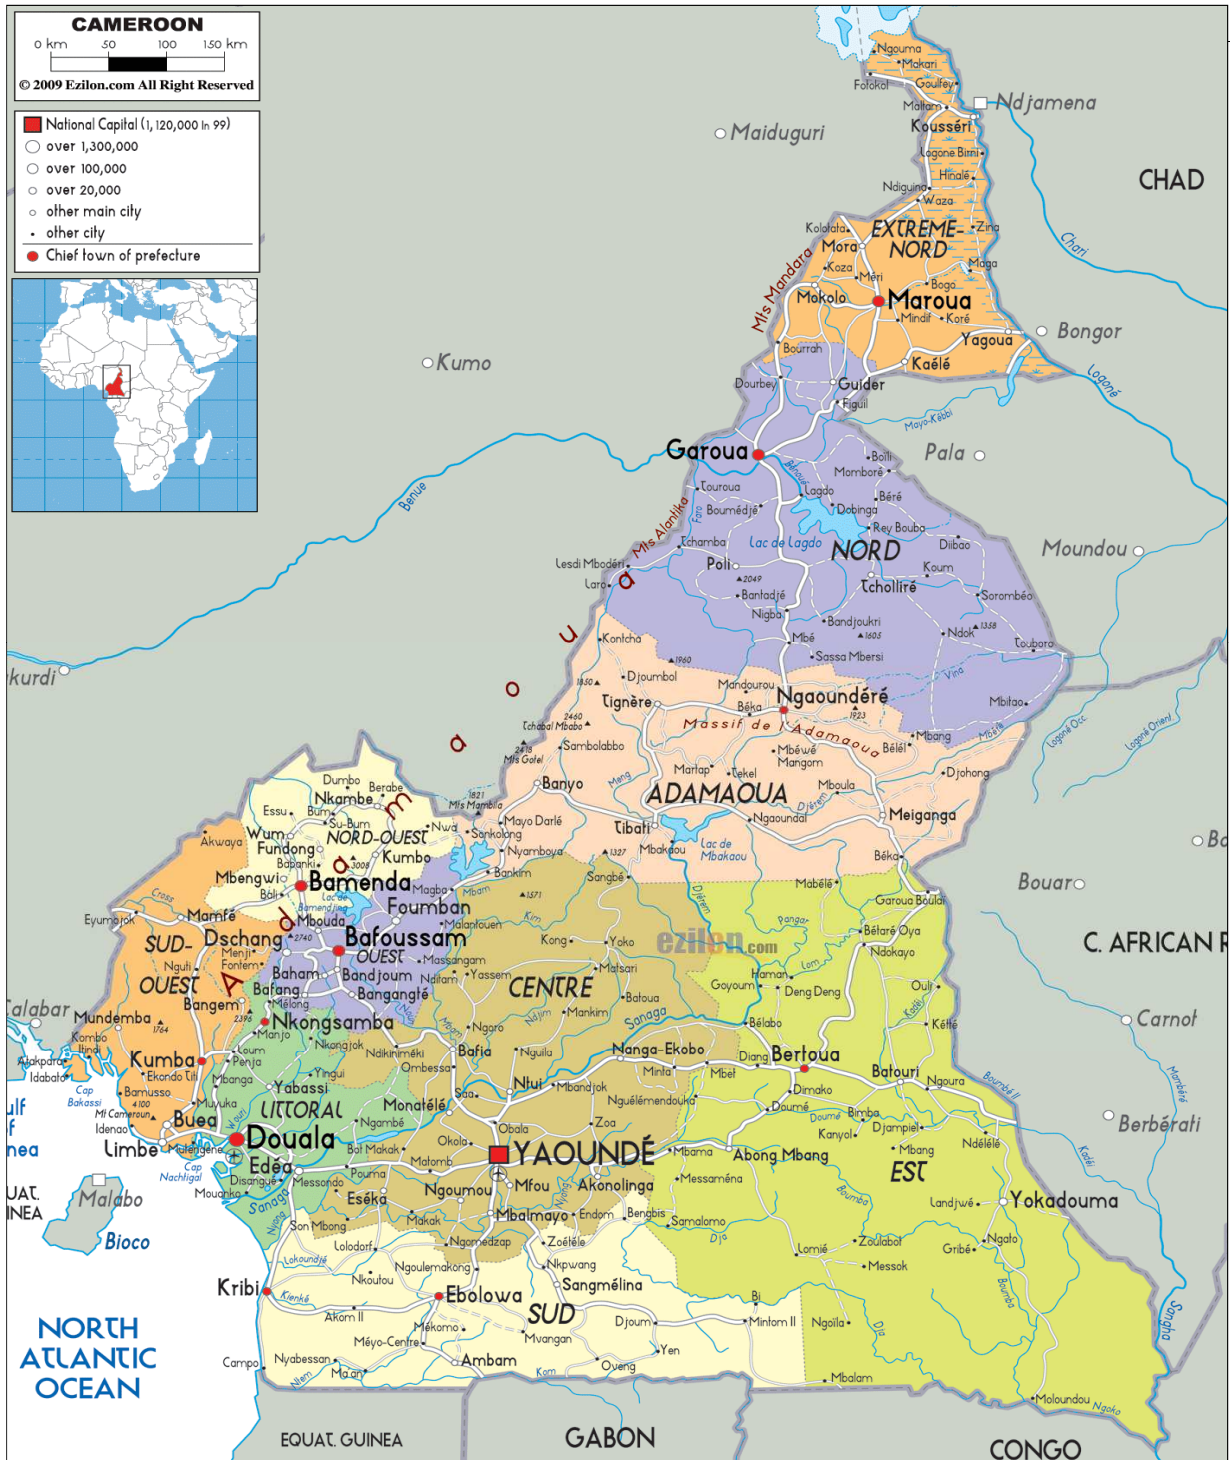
CAMEROON
0 km 50 100 150 km
© 2009 Ezilon.com All Right Reserved

National Capital (1,120,000 in 99)
over 1,300,000
over 100,000
over 20,000
other main city
other city
Chief town of prefecture

Ngouma
Makari
Fotokol
Goulfey
Maltam
Ndjamena
Maiduguri
Kousséri
Logone Birni
Hinalé
CHAD
Ndiguina
Waza
Kolofata
EXTREME-NORD
Zina
Mora
Koza
Maga
Méri
Mts Mandara
Bogo
Mokolo
Maroua
Mindif
Koré
Chari
Bongor
Yagoua
Bourrah
Kaélé
Kumo
Dourbey
Guider
Figuil
Logone
Mayo-Kébbi
Pala
Garoua
Boili
Mombore
Touroua
Lagdo
Béré
Bouméjdé
Dobinga
Mts Alantika
Rey Bouba
Tchamba
Lac de Lagdo
NORD
Diibao
Moundou
Lesdi Mbodéri
Poli
Koum
Laro
2049
Tchollire
Bantadjé
Sorombéo
Nigba
Bandjoukri
1605
1358
Ndok
Kontcha
Mbé
Touboro
Sassa Mbersi
1960
Djoumbol
Benue
Vina
kurdi
1850
Mandourou
Tignère
Ngaoundéré
Mbitao
Béka
2460
1923
Tchabal Mbabo
Massif de l'Adamaoua
Mbang
Logone Occ.
Logone Orient.
Mbere
Bélél
2418
Sambolabbo
Mts Gotel
Mbéwé
Mangom
Djohong
Martap
Tekel
Dumbo
Banyo
Berabe
1821
ADAMAOUA
Mboula
Mts Mambila
Mang
Nkambe
Djerem
Essu
Bum
Mayo Darlé
Ngaoundal
Meiganga
Su-Bum
Nwa
Wum
NORD-OUEST
Sonkolong
Tibati
Akwaya
Fundong
Kumbo
Lac de Mbakaou
Babanki
3008
Nyamboya
1327
Mbakaou
Béka
Ba
Mbengwi
Bamenda
Bankim
Bali
Magba
Sangbé
Mabélé
Bouar
Lac de Bamendjing
Mbam
Cross
Foumban
1571
Eyumojok
Mamfé
Mbouda
Djerem
Garoua Boulai
Malantouen
Pangar
SUD-
Dschang
2740
Bafoussam
Kim
Bétaré Oya
Menji
OUEST
Kong
Yoko
ezilon.com
Ndokayo
C. AFRICAN R
Nguti
Fontem
Massangam
OUEST
Baham
Bandjoum
Ndikiniméki
Yassem
Matsari
Lom
Bafang
CENTRE
Haman
Bangem
Bangangté
Goyoum
Deng Deng
Ouli
Calabar
Mundemba
Mélong
Batoua
Kadéi
Nkongsamba
Mbam
Mankim
1764
2396
Noun
Ndim
Sanaga
Carnot
Kombo Itindi
Manjo
Ngoro
Bélabo
Kétté
Nkongjok
Nanga-Ekobo
Akakpara
Kumba
Loum
Penja
Ndikiniméki
Bafia
Nguila
Diang
Bertoua
Idabato
Ekondo Titi
Mbanga
Yingui
Ombessa
Minta
Mbet
Batouri
Cap Bakassi
Bamusso
Yabassi
Nitui
Dimako
Ngoura
Boumbé II
ulf
4100
Muyuka
Mbandjok
Nguélémendouka
Mt Cameroun
LITTORAL
Monatélé
Saa
Doumé
Doumé
Bimba
Berbérati
Idenao
Buea
Wouri
Obala
Kanyol
Djampiel
nea
Limbe
Mutengene
Douala
Ngambé
Zoa
Okola
Mbang
Ndélélé
Cap Nachtigal
Bot Makak
YAOUNDÉ
Mbama
Abong Mbang
Kadéi
EST
Edéa
Pouma
Matomb
Messaména
UAT.
Malabo
Dizangué
Messondo
Mfou
Akonolinga
Boumba
INEA
Mouanko
Eséka
Ngoumou
Nyong
Landjwé
Yokadouma
Sanaga
Bioco
Makak
Mbalmayo
Endom
Bengbis
Somalomo
Son Mbong
Dja
Lomié
Zoulabot
Gribé
Ngato
Lolodorf
Ngomedzap
Zoétélé
Messok
Lokoundjé
Nkpwang
Nkoutou
Ngoulemakong
Boumba
Sangmélina
Kribi
Ebolowa
Sangha
Kienké
NORTH ATLANTIC OCEAN
SUD
Bi
Akom II
Djoum
Mintom II
Ngoïla
Dja
Mékomo
Méyo-Centre
Mvangan
Campo
Nyabessan
Yen
Ambam
Oveng
Ntem
Ma'an
Kom
Mbalam
Moloundou
Ngoko
EQUAT. GUINEA
GABON
CONGO